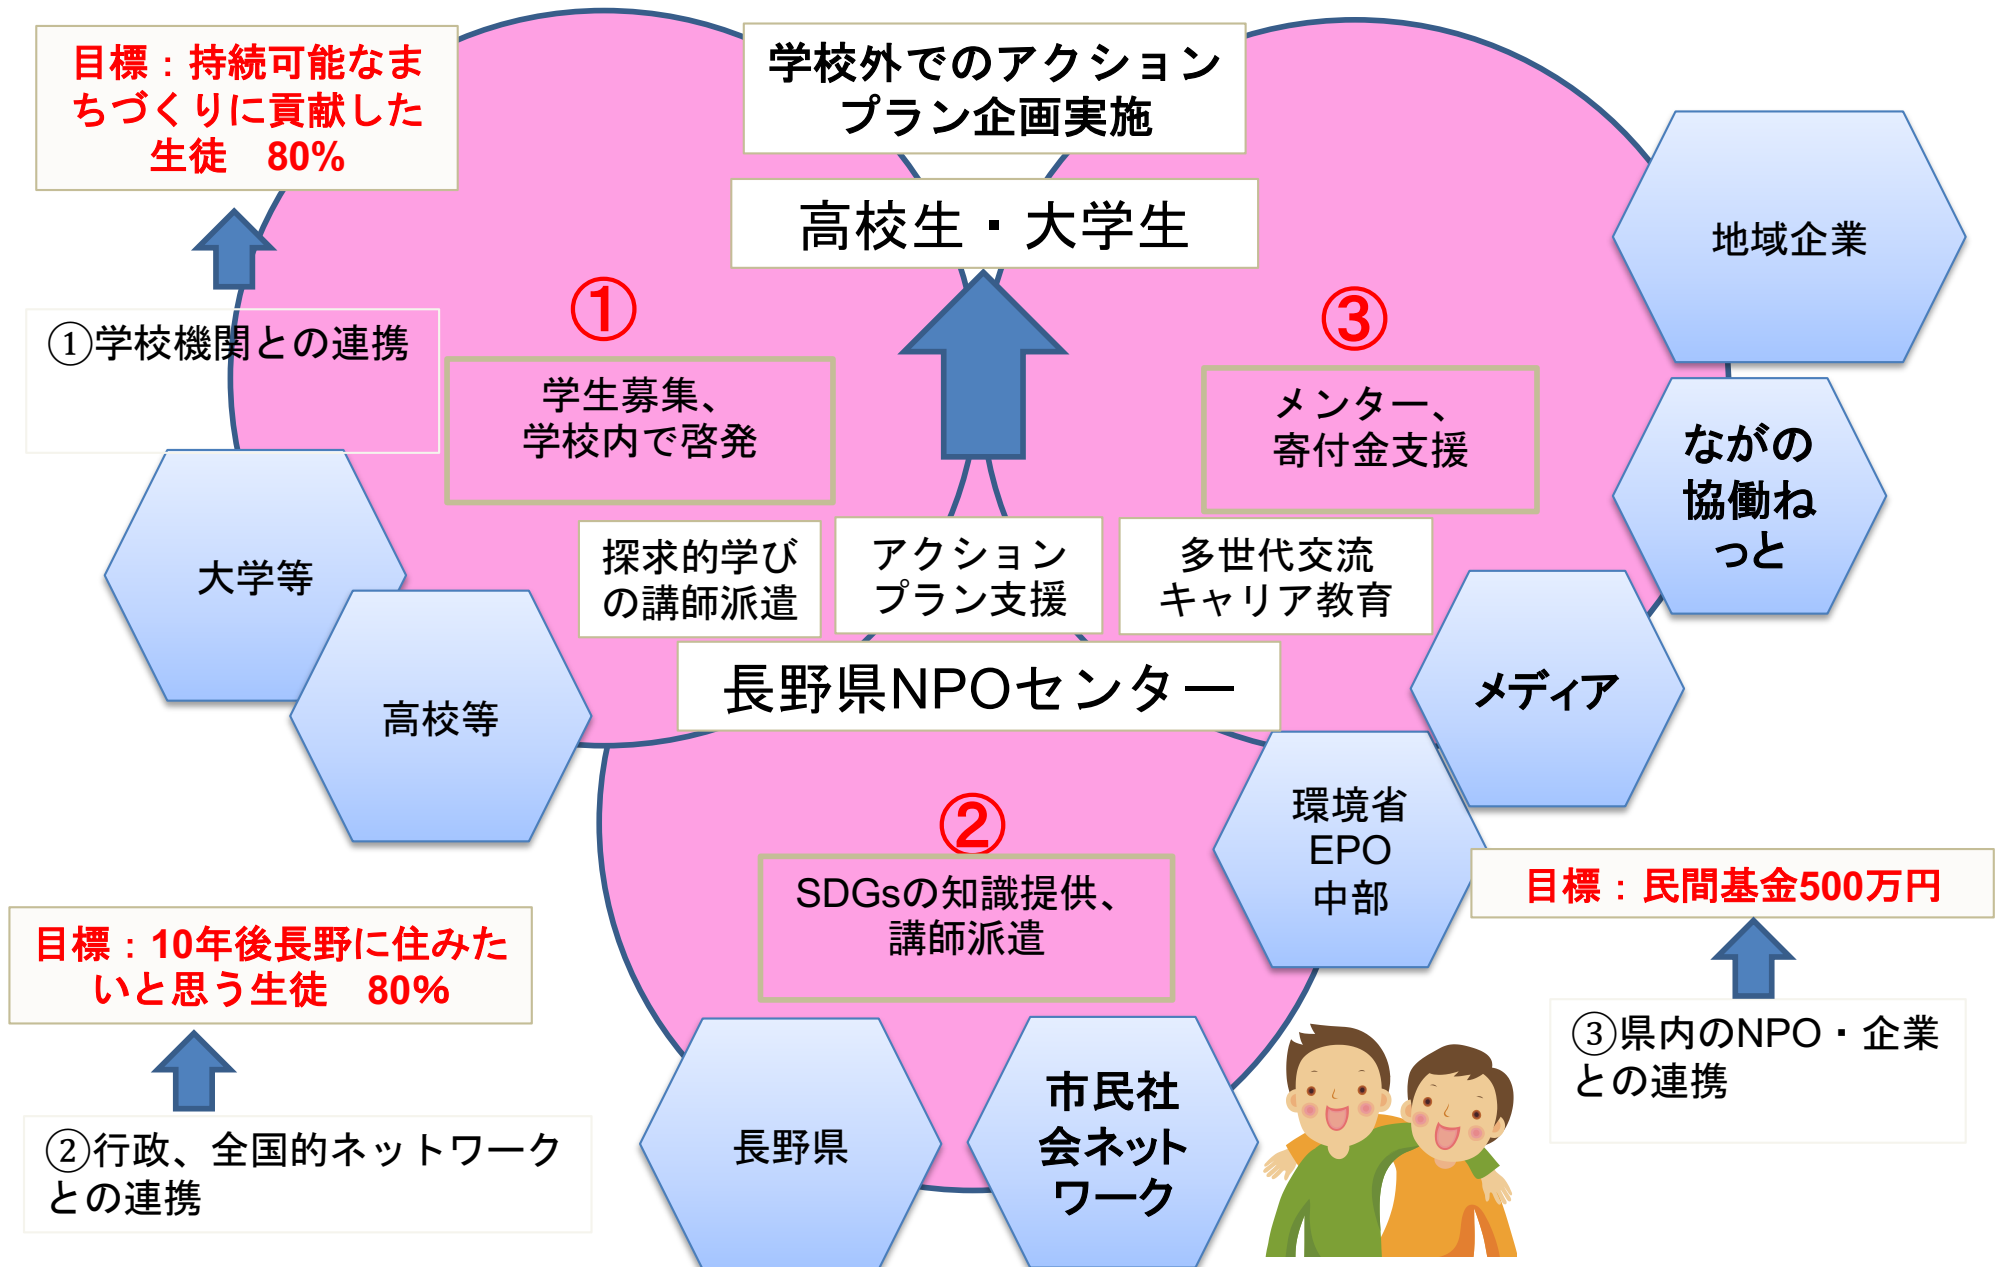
目標：持続可能なまちづくりに貢献した生徒　80%

学校外でのアクションプラン企画実施

高校生・大学生

①学校機関との連携

①

学生募集、学校内で啓発

③

メンター、寄付金支援

地域企業

ながの協働ねっと

大学等

高校等

探求的学びの講師派遣

アクションプラン支援

多世代交流キャリア教育

長野県NPOセンター

メディア

環境省EPO中部

②

SDGsの知識提供、講師派遣

目標：民間基金500万円

目標：10年後長野に住みたいと思う生徒　80%

③県内のNPO・企業との連携

②行政、全国的ネットワークとの連携

長野県

市民社会ネットワーク